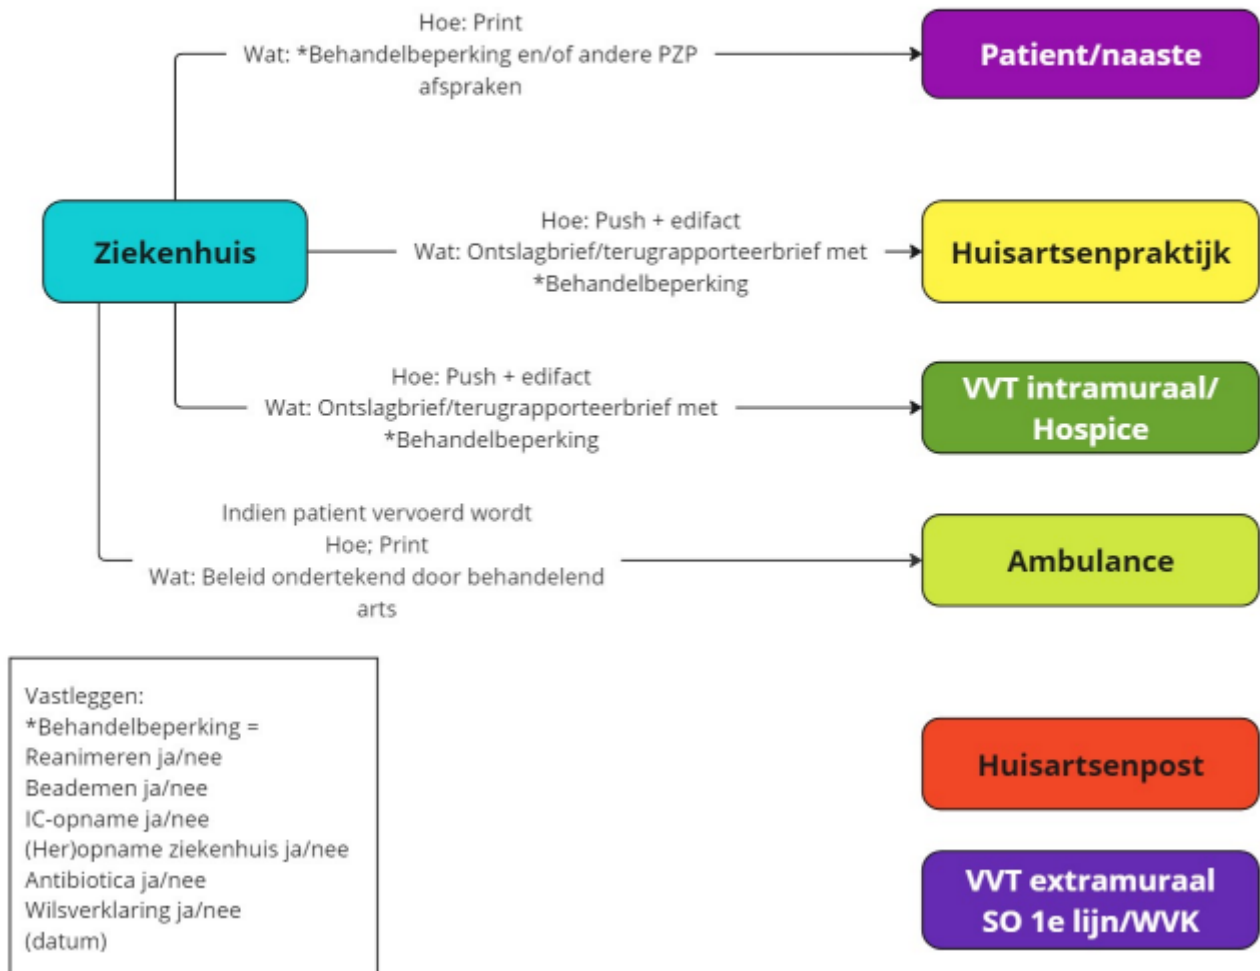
Ziekenhuis

Hoe: Print
Wat: *Behandelbeperking en/of andere PZP afspraken

Patient/naaste

Hoe: Push + edifact
Wat: Ontslagbrief/terugrapporteerbrief met *Behandelbeperking

Huisartsenpraktijk

Hoe: Push + edifact
Wat: Ontslagbrief/terugrapporteerbrief met *Behandelbeperking

VVT intramuraal/ Hospice

Indien patient vervoerd wordt
Hoe; Print
Wat: Beleid ondertekend door behandelend arts

Ambulance

Vastleggen:
*Behandelbeperking =
Reanimeren ja/nee
Beademen ja/nee
IC-opname ja/nee
(Her)opname ziekenhuis ja/nee
Antibiotica ja/nee
Wilsverklaring ja/nee
(datum)

Huisartsenpost

VVT extramuraal
SO 1e lijn/WVK